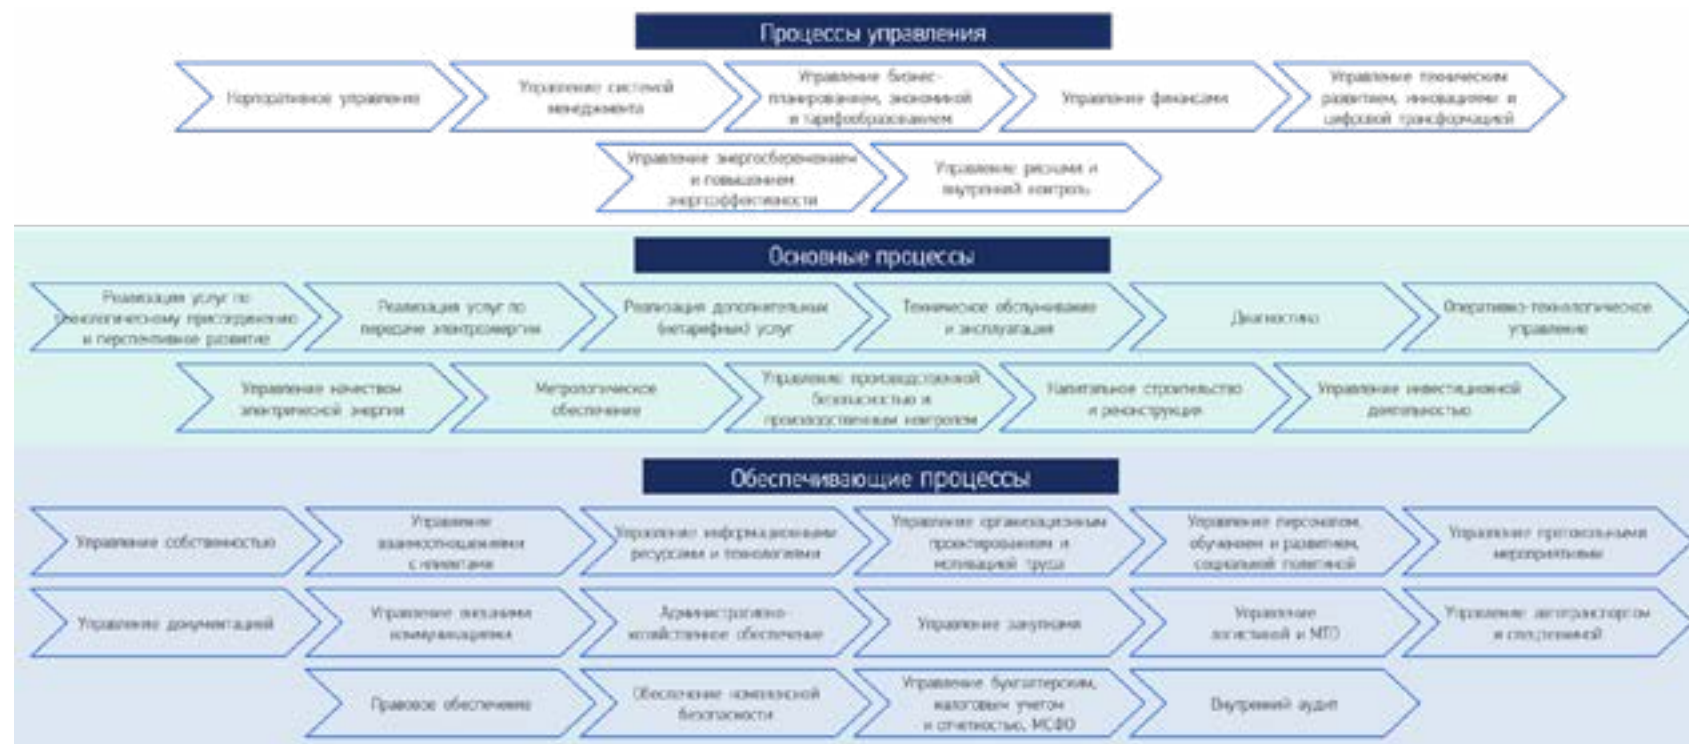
Процессы управления

Корпоративное управление

Управление системой менеджмента

Управление бизнес-планированием, экономикой и тарифообразованием

Управление финансами

Управление техническим развитием, инновациями и цифровой трансформацией

Управление энергосбережением и повышением энергоэффективности

Управление рисками и внутренний контроль

Основные процессы

Реализация услуг по технологическому присоединению и перспективное развитие

Реализация услуг по передаче электроэнергии

Реализация дополнительных (нетарифных) услуг

Техническое обслуживание и эксплуатация

Диагностика

Оперативно-технологическое управление

Управление качеством электрической энергии

Метрологическое обеспечение

Управление производственной безопасностью и производственным контролем

Капитальное строительство и реконструкция

Управление инвестиционной деятельностью

Обеспечивающие процессы

Управление собственностью

Управление взаимоотношениями с клиентами

Управление информационными ресурсами и технологиями

Управление организационным проектированием и мотивацией труда

Управление персоналом, обучением и развитием, социальной политикой

Управление протокольными мероприятиями

Управление документацией

Управление внешними коммуникациями

Административно-хозяйственное обеспечение

Управление закупками

Управление логистикой и МТО

Управление автотранспортом и спецтехникой

Правовое обеспечение

Обеспечение комплексной безопасности

Управление бухгалтерским, налоговым учетом и отчетностью, МСФО

Внутренний аудит